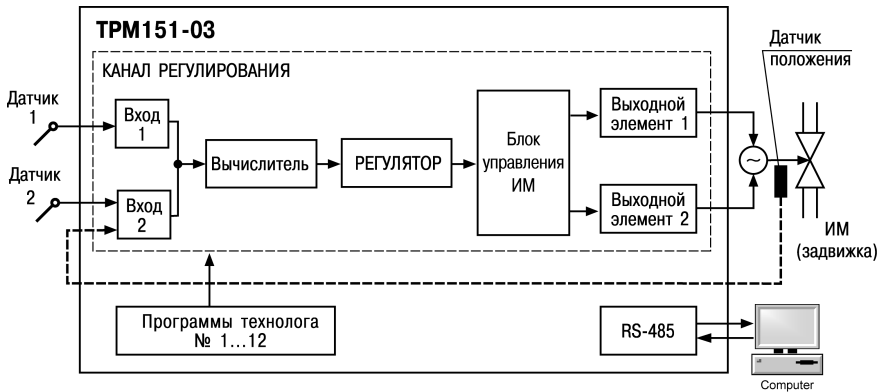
ТРМ151-03

КАНАЛ РЕГУЛИРОВАНИЯ

Датчик 1

Датчик 2

Вход 1

Вход 2

Вычислитель

РЕГУЛЯТОР

Блок управления ИМ

Выходной элемент 1

Выходной элемент 2

Датчик положения

ИМ (задвижка)

Программы технолога № 1…12

RS-485

Computer